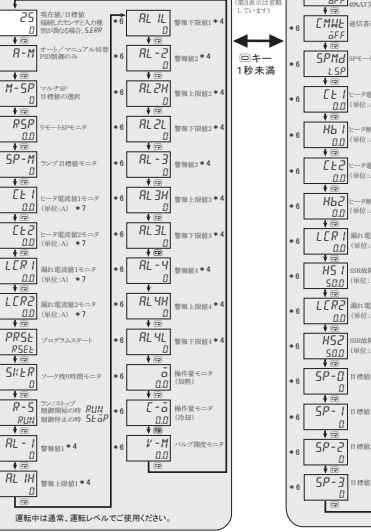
(第3表示は省略しています)

25 現在値/目標値 接続したセンサと入力種別が異なる時、S.ERR
A-M オート/マニュアル切替 PID制御のみ
M-SP マルチSP 目標値の選択
RSP リモートSPモニタ
0.0
SP-M ランプ目標値モニタ
0.0
CT1 ヒータ電流値1モニタ 0.0 (単位:A) *7
CT2 ヒータ電流値2モニタ 0.0 (単位:A) *7
LCR1 漏れ電流値1モニタ 0.0 (単位:A) *7
LCR2 漏れ電流値2モニタ 0.0 (単位:A) *7
PRST RSET プログラムスタート
SKTR 0 ソーク残り時間モニタ
R-S RUN ラン/ストップ 制御開始の時 RUN 制御停止の時 STOP
AL-1 0 警報値1 *4
AL1H 0 警報上限値1 *4

*6 AL1L 0 警報下限値1 *4
*6 AL-2 0 警報値2 *4
*6 AL2H 0 警報上限値2 *4
*6 AL2L 0 警報下限値2 *4
*6 AL-3 0 警報値3 *4
*6 AL3H 0 警報上限値3 *4
*6 AL3L 0 警報下限値3 *4
*6 AL-4 0 警報値4 *4
*6 AL4H 0 警報上限値4 *4
*6 AL4L 0 警報下限値4 *4
*6 O 0 操作量モニタ (加熱)
*6 C-O 0 操作量モニタ (冷却)
*6 V-M 0.0 バルブ開度モニタ

キー 1秒未満

OFF 0%AT
*6 CMWT OFF 通信書
*6 SPMD LSP SPモー
*6 CT1 0.0 ヒータ電 (単位:
*6 HB1 0.0 ヒータ断 (単位:
*6 CT2 0.0 ヒータ電 (単位:
*6 HB2 0.0 ヒータ断 (単位:
*6 LCR1 0.0 漏れ電 (単位:
*6 HS1 50.0 SSR故障 (単位:
*6 LCR2 0.0 漏れ電 (単位:
*6 HS2 50.0 SSR故障 (単位:
*6 SP-0 0 目標値
*6 SP-1 0 目標値
*6 SP-2 0 目標値
*6 SP-3 0 目標値

運転中は通常、運転レベルでご使用ください。